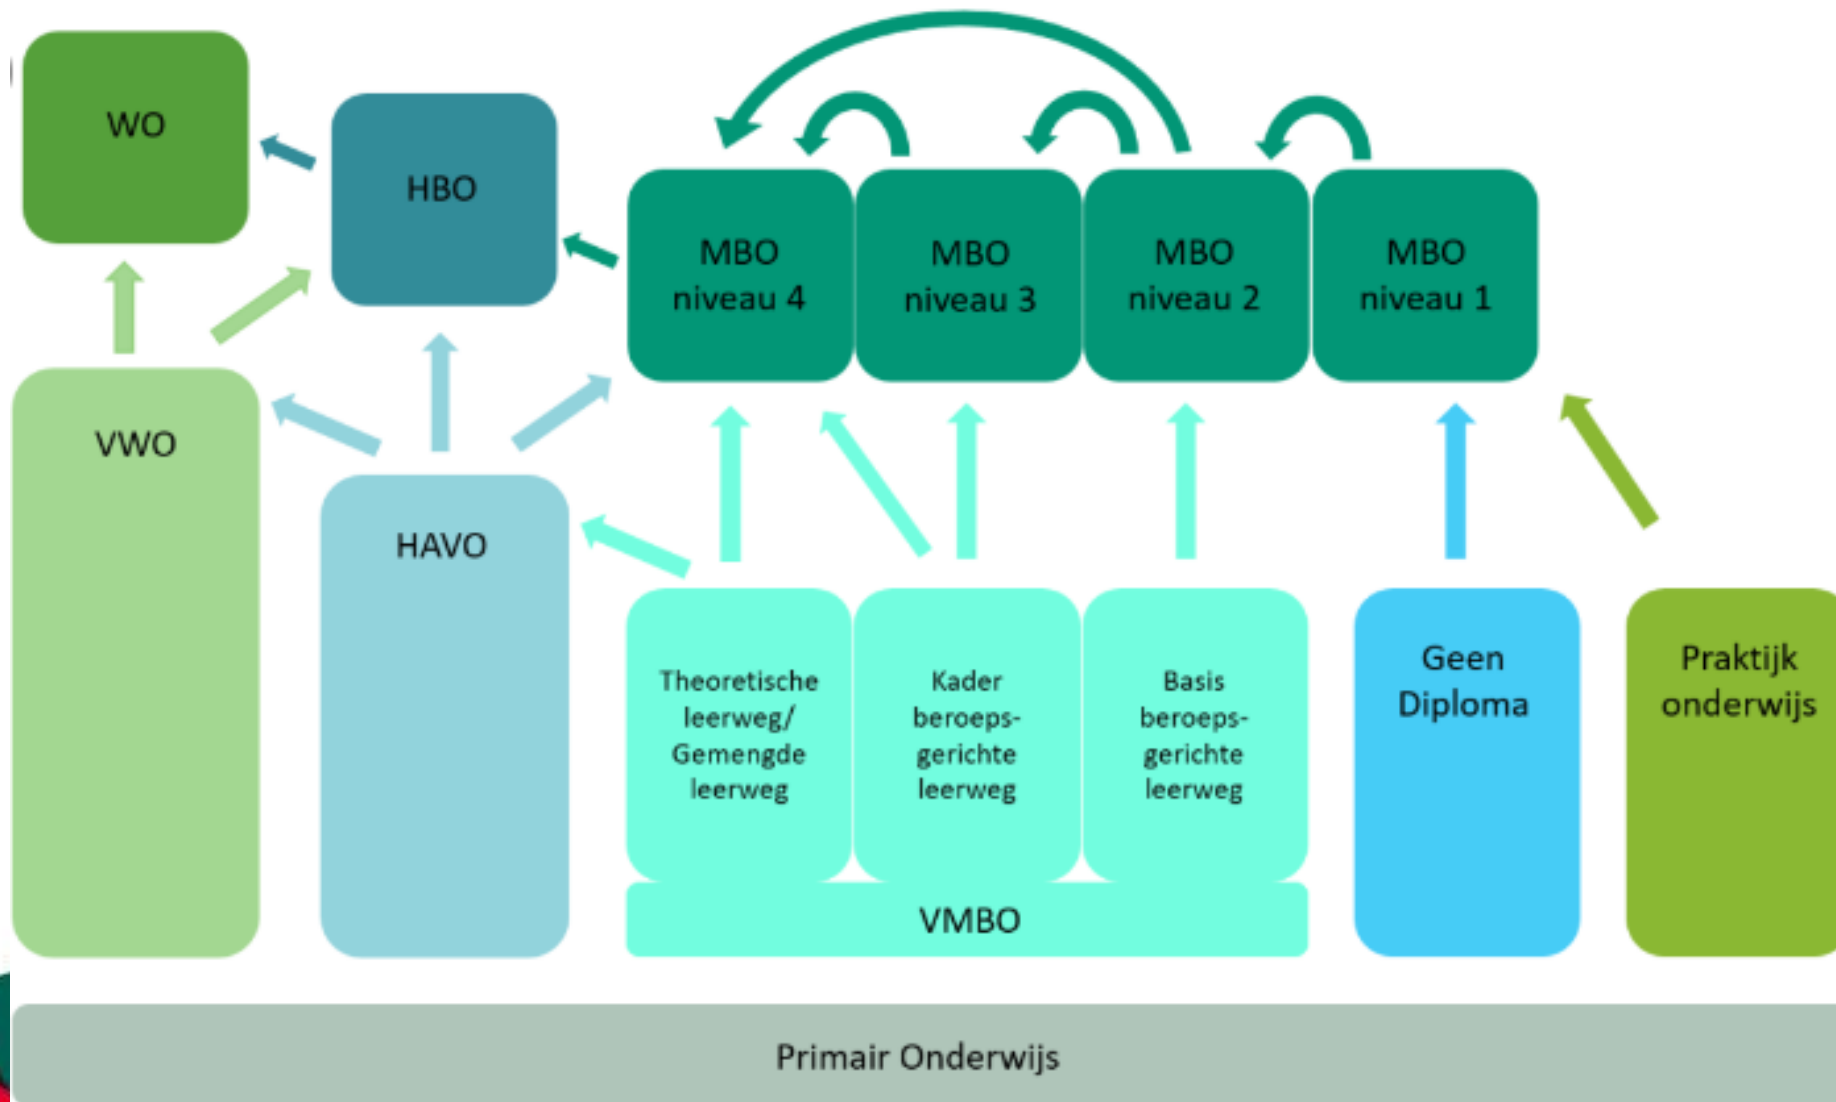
WO

HBO

MBO niveau 4

MBO niveau 3

MBO niveau 2

MBO niveau 1

VWO

HAVO

Theoretische leerweg/ Gemengde leerweg

Kader beroepsgerichte leerweg

Basis beroepsgerichte leerweg

VMBO

Geen Diploma

Praktijk onderwijs

Primair Onderwijs